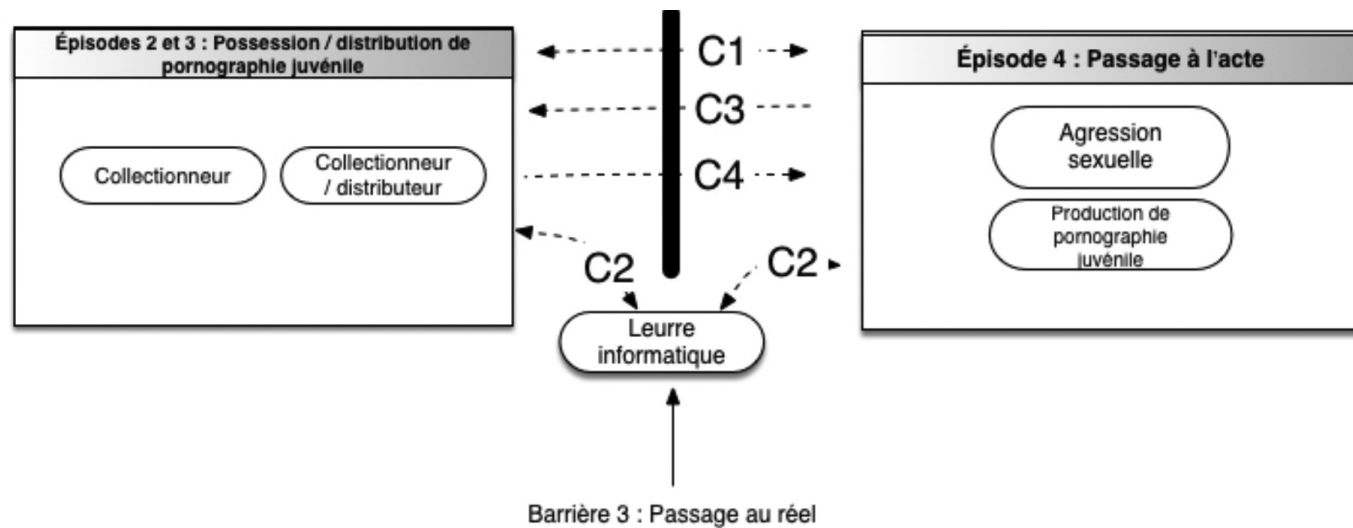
Épisodes 2 et 3 : Possession / distribution de pornographie juvénile

Collectionneur

Collectionneur / distributeur

C1

C3

C4

C2

C2

Leurre informatique

Barrière 3 : Passage au réel

Épisode 4 : Passage à l'acte

Agression sexuelle

Production de pornographie juvénile